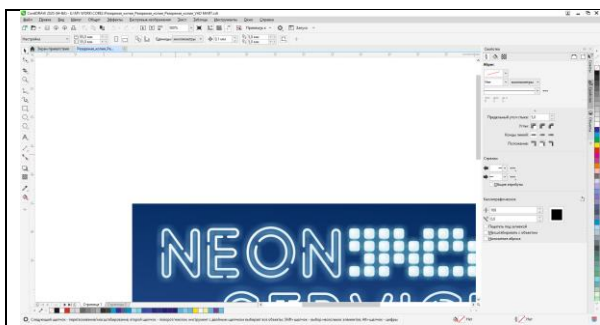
CorelDRAW 2020 (64-Bit) - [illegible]

Файл Правка Вид Макет Объект Эффекты Растровые изображения Текст Таблица Инструменты Окно Справка

Настройка

Единицы: миллиметры

Привязать к

Запуск

Свойства

Абрис

Пропорц. угол/толщина

Углы:

Концы линий:

Положение:

Стрелки

Общие атрибуты

Каллиграфические

Растянуть под углом

Масштабировать с объектом

Накладной абрис

NEON

Страница 1